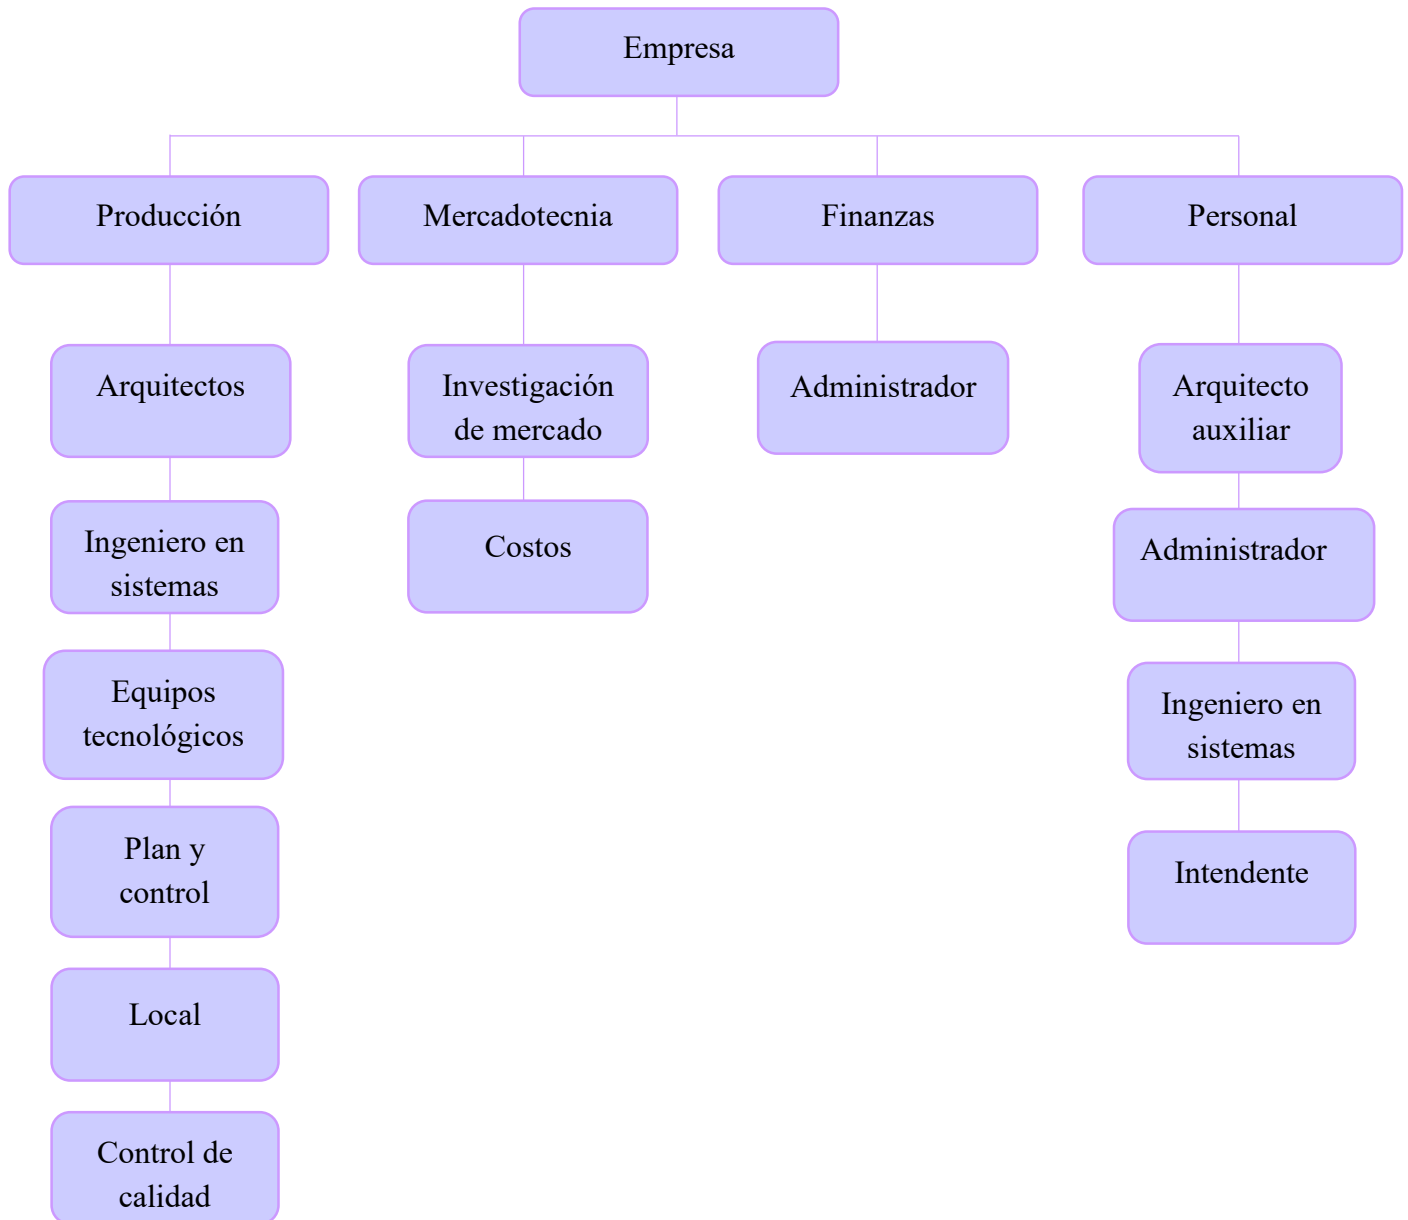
Empresa

Producción

Arquitectos

Ingeniero en sistemas

Equipos tecnológicos

Plan y control

Local

Control de calidad

Mercadotecnia

Investigación de mercado

Costos

Finanzas

Administrador

Personal

Arquitecto auxiliar

Administrador

Ingeniero en sistemas

Intendente